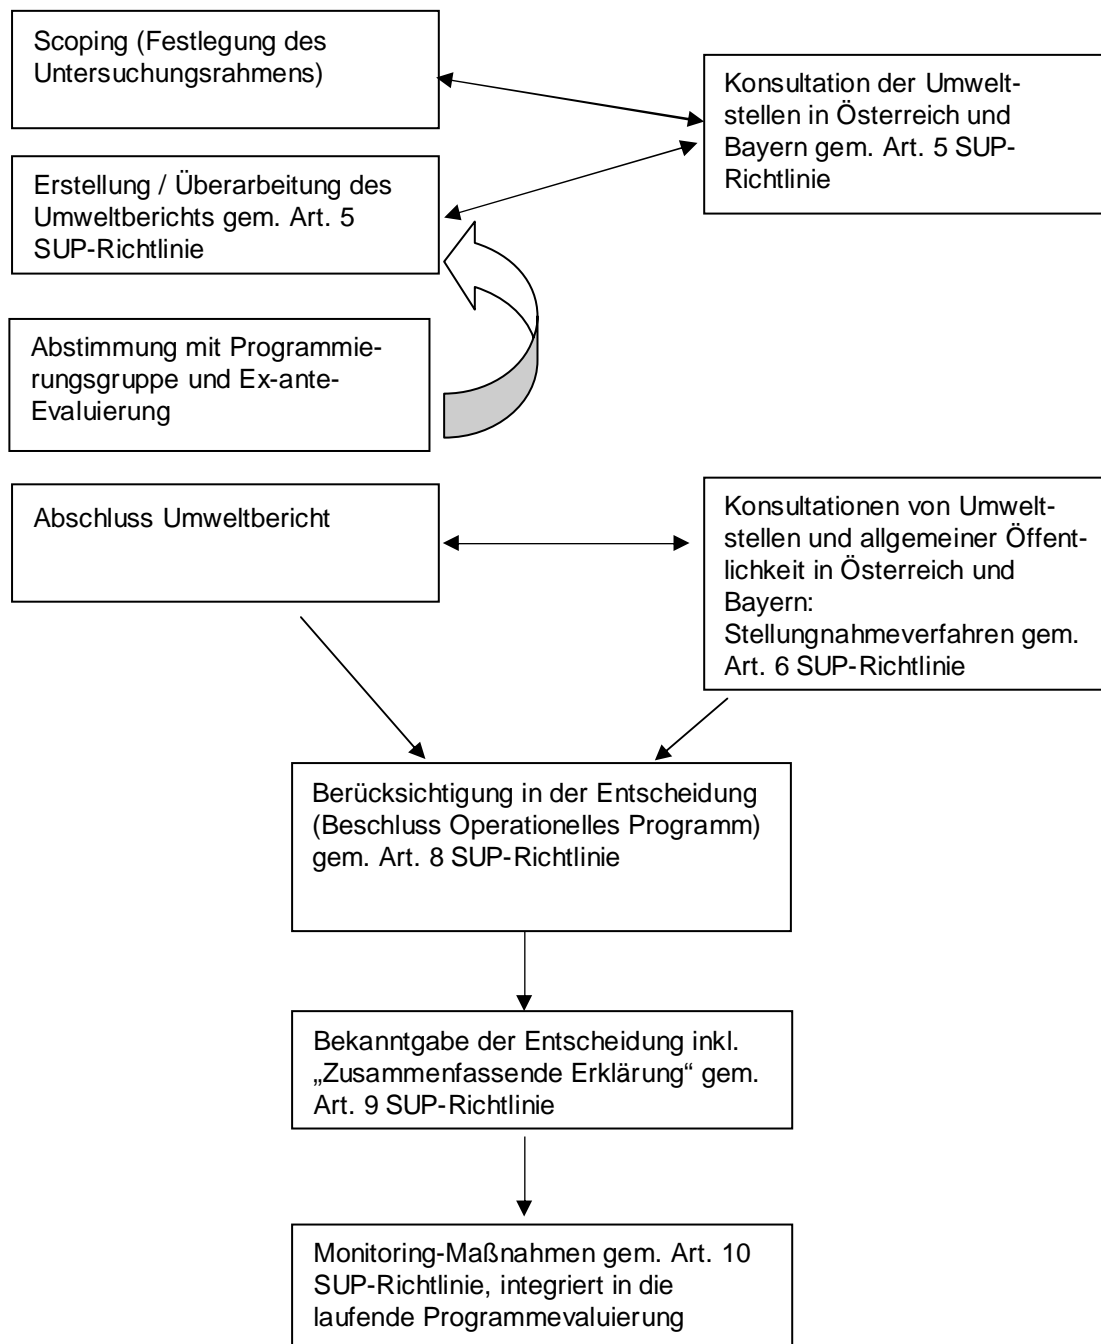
Scoping (Festlegung des Untersuchungsrahmens)

Konsultation der Umweltstellen in Österreich und Bayern gem. Art. 5 SUP-Richtlinie

Erstellung / Überarbeitung des Umweltberichts gem. Art. 5 SUP-Richtlinie

Abstimmung mit Programmierungsgruppe und Ex-ante-Evaluierung

Abschluss Umweltbericht

Konsultationen von Umweltstellen und allgemeiner Öffentlichkeit in Österreich und Bayern: Stellungnahmeverfahren gem. Art. 6 SUP-Richtlinie

Berücksichtigung in der Entscheidung (Beschluss Operationelles Programm) gem. Art. 8 SUP-Richtlinie

Bekanntgabe der Entscheidung inkl. „Zusammenfassende Erklärung“ gem. Art. 9 SUP-Richtlinie

Monitoring-Maßnahmen gem. Art. 10 SUP-Richtlinie, integriert in die laufende Programmevaluierung